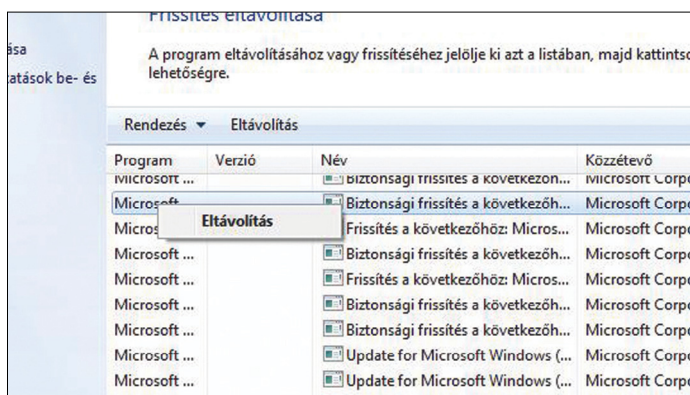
ása
tatások be- és

Frissítés eltávolítása

A program eltávolításához vagy frissítéséhez jelölje ki azt a listában, majd kattintso lehetőségre.

Rendezés ▾ Eltávolítás

| Program | Verzió | Név | Közzétevő |
|---|---|---|---|
| Microsoft ... | | Biztonsági frissítés a következőn... | Microsoft Corpo |
| Microsoft... | | Biztonsági frissítés a következőh... | Microsoft Corpo |
| Micros | | Frissítés a következőhöz: Micros... | Microsoft Corpo |
| Microsoft ... | | Biztonsági frissítés a következőh... | Microsoft Corpo |
| Microsoft ... | | Frissítés a következőhöz: Micros... | Microsoft Corpo |
| Microsoft ... | | Biztonsági frissítés a következőh... | Microsoft Corpo |
| Microsoft ... | | Biztonsági frissítés a következőh... | Microsoft Corpo |
| Microsoft ... | | Update for Microsoft Windows (... | Microsoft Corpo |
| Microsoft ... | | Update for Microsoft Windows (... | Microsoft Corpo |

Eltávolítás